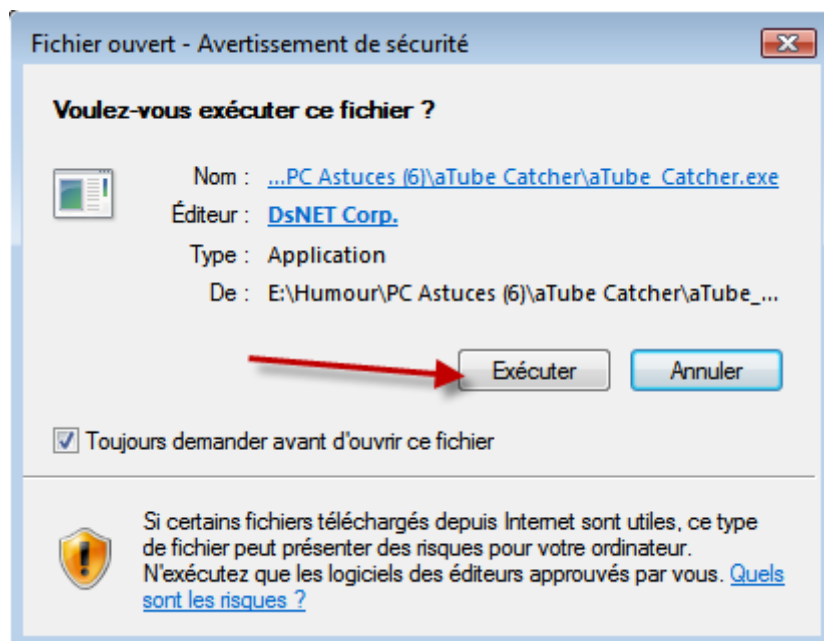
Fichier ouvert - Avertissement de sécurité

Voulez-vous exécuter ce fichier ?

Nom : ...PC Astuces (6)\aTube Catcher\aTube_Catcher.exe
Éditeur : DsNET Corp.
Type : Application
De : E:\Humour\PC Astuces (6)\aTube Catcher\aTube_...

Exécuter
Annuler

Toujours demander avant d'ouvrir ce fichier

Si certains fichiers téléchargés depuis Internet sont utiles, ce type de fichier peut présenter des risques pour votre ordinateur. N'exécutez que les logiciels des éditeurs approuvés par vous. Quels sont les risques ?